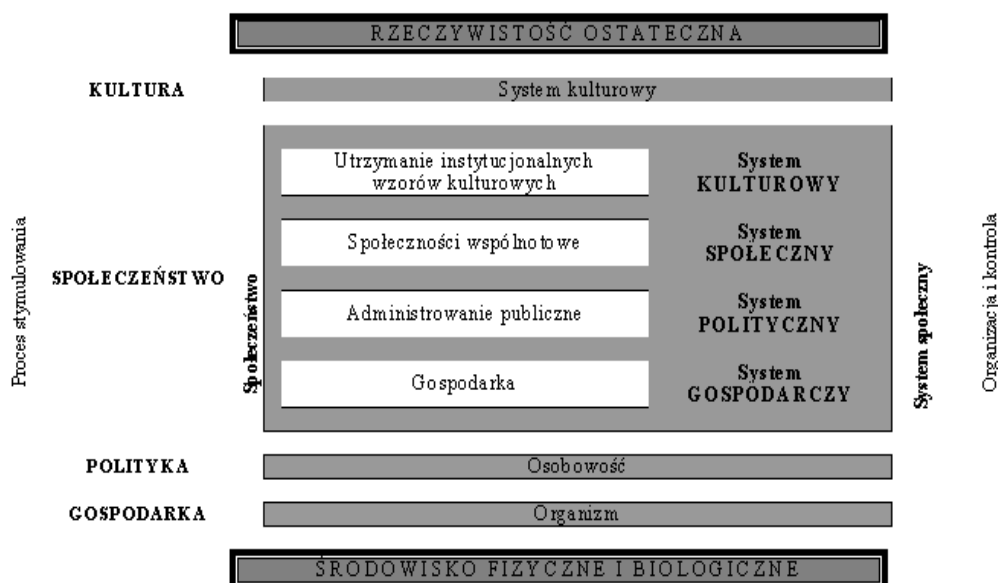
RZECZYWISTOŚĆ OSTATECZNA

KULTURA

System kulturowy

Proces stymulowania

SPOŁECZEŃSTWO

Społeczeństwo

Utrzymanie instytucjonalnych wzorów kulturowych

System KULTUROWY

Społeczności wspólnotowe

System SPOŁECZNY

Administrowanie publiczne

System POLITYCZNY

Gospodarka

System GOSPODARCZY

System społeczny

Organizacja i kontrola

POLITYKA

Osobowość

GOSPODARKA

Organizm

ŚRODOWISKO FIZYCZNE I BIOLOGICZNE